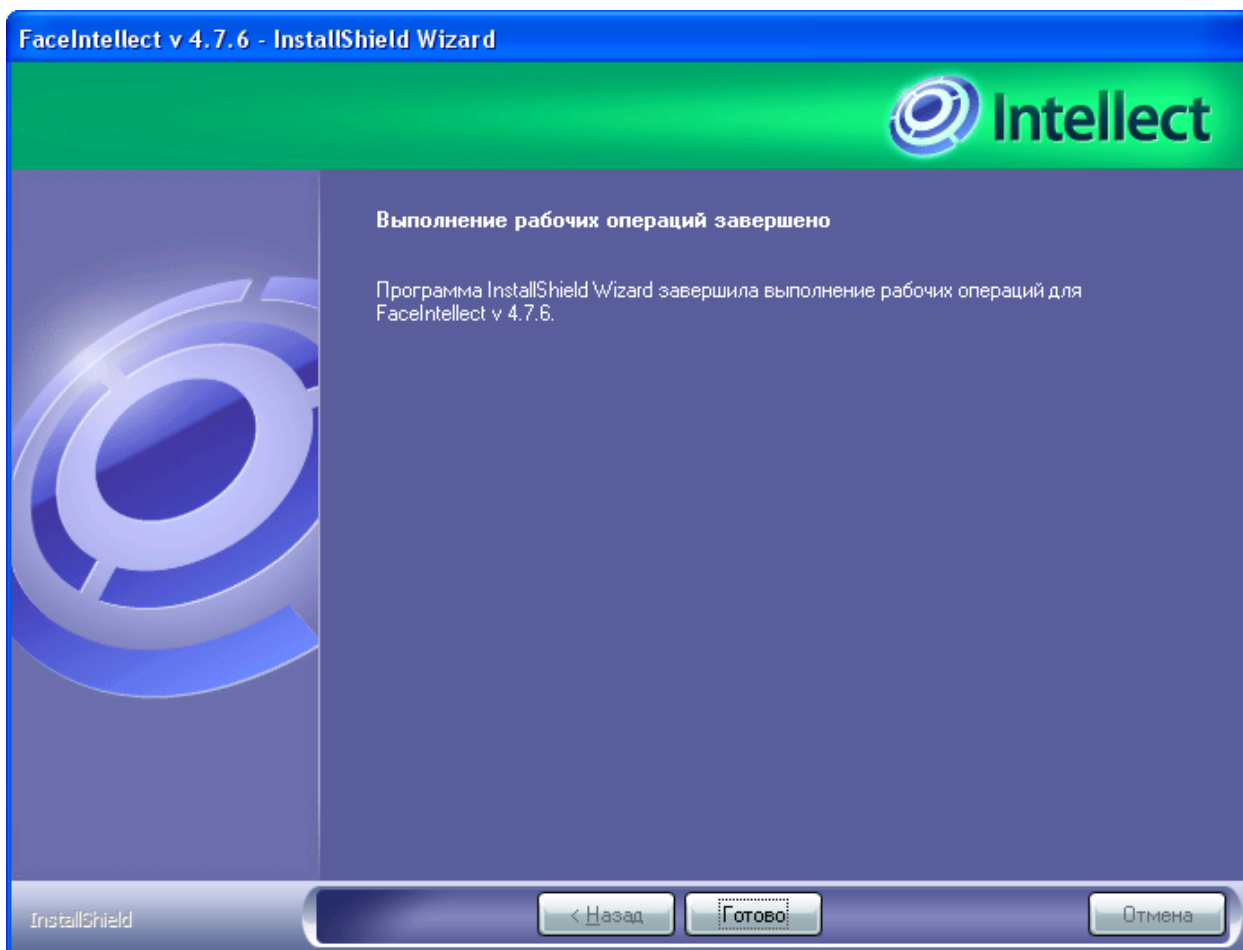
FaceIntellect v 4.7.6 - InstallShield Wizard

Intellect

Выполнение рабочих операций завершено

Программа InstallShield Wizard завершила выполнение рабочих операций для FaceIntellect v 4.7.6.

InstallShield

< Назад

Готово

Отмена